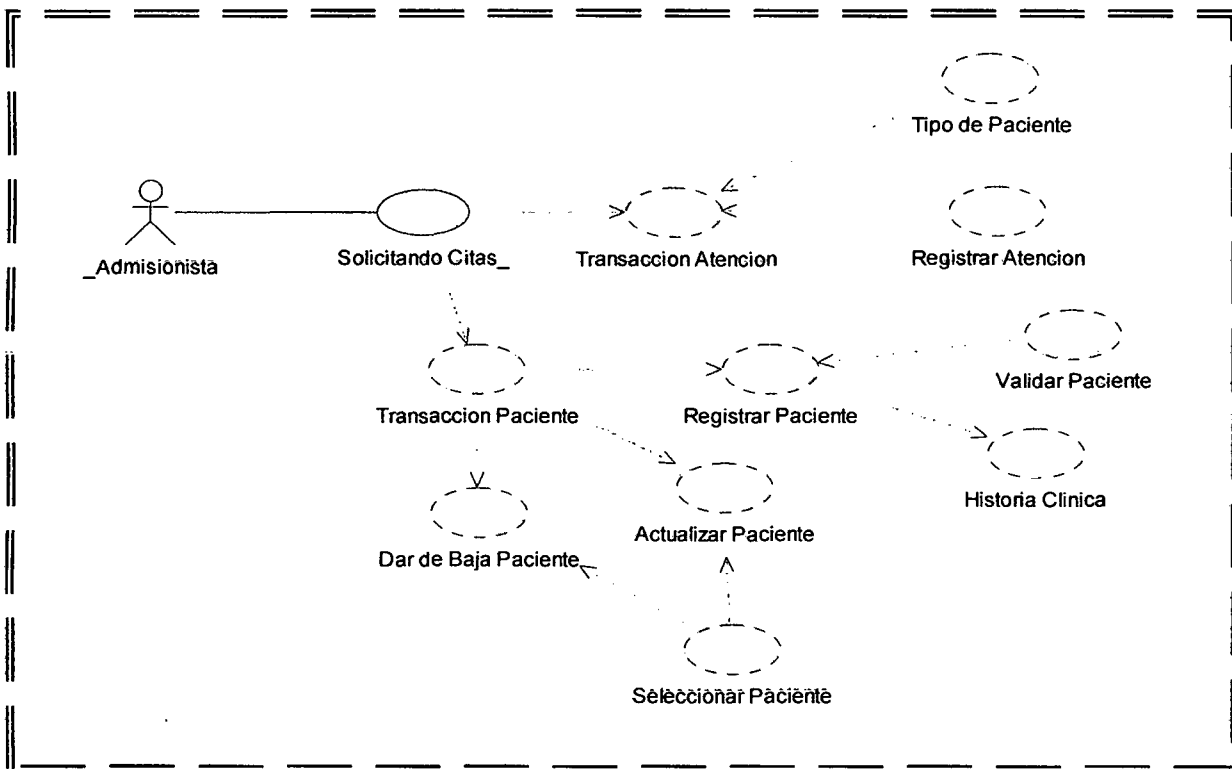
Tipo de Paciente

_Admisionista

Solicitando Citas_

Transaccion Atencion

Registrar Atencion

Transaccion Paciente

Registrar Paciente

Validar Paciente

Historia Clinica

Actualizar Paciente

Dar de Baja Paciente

Seleccionar Paciente